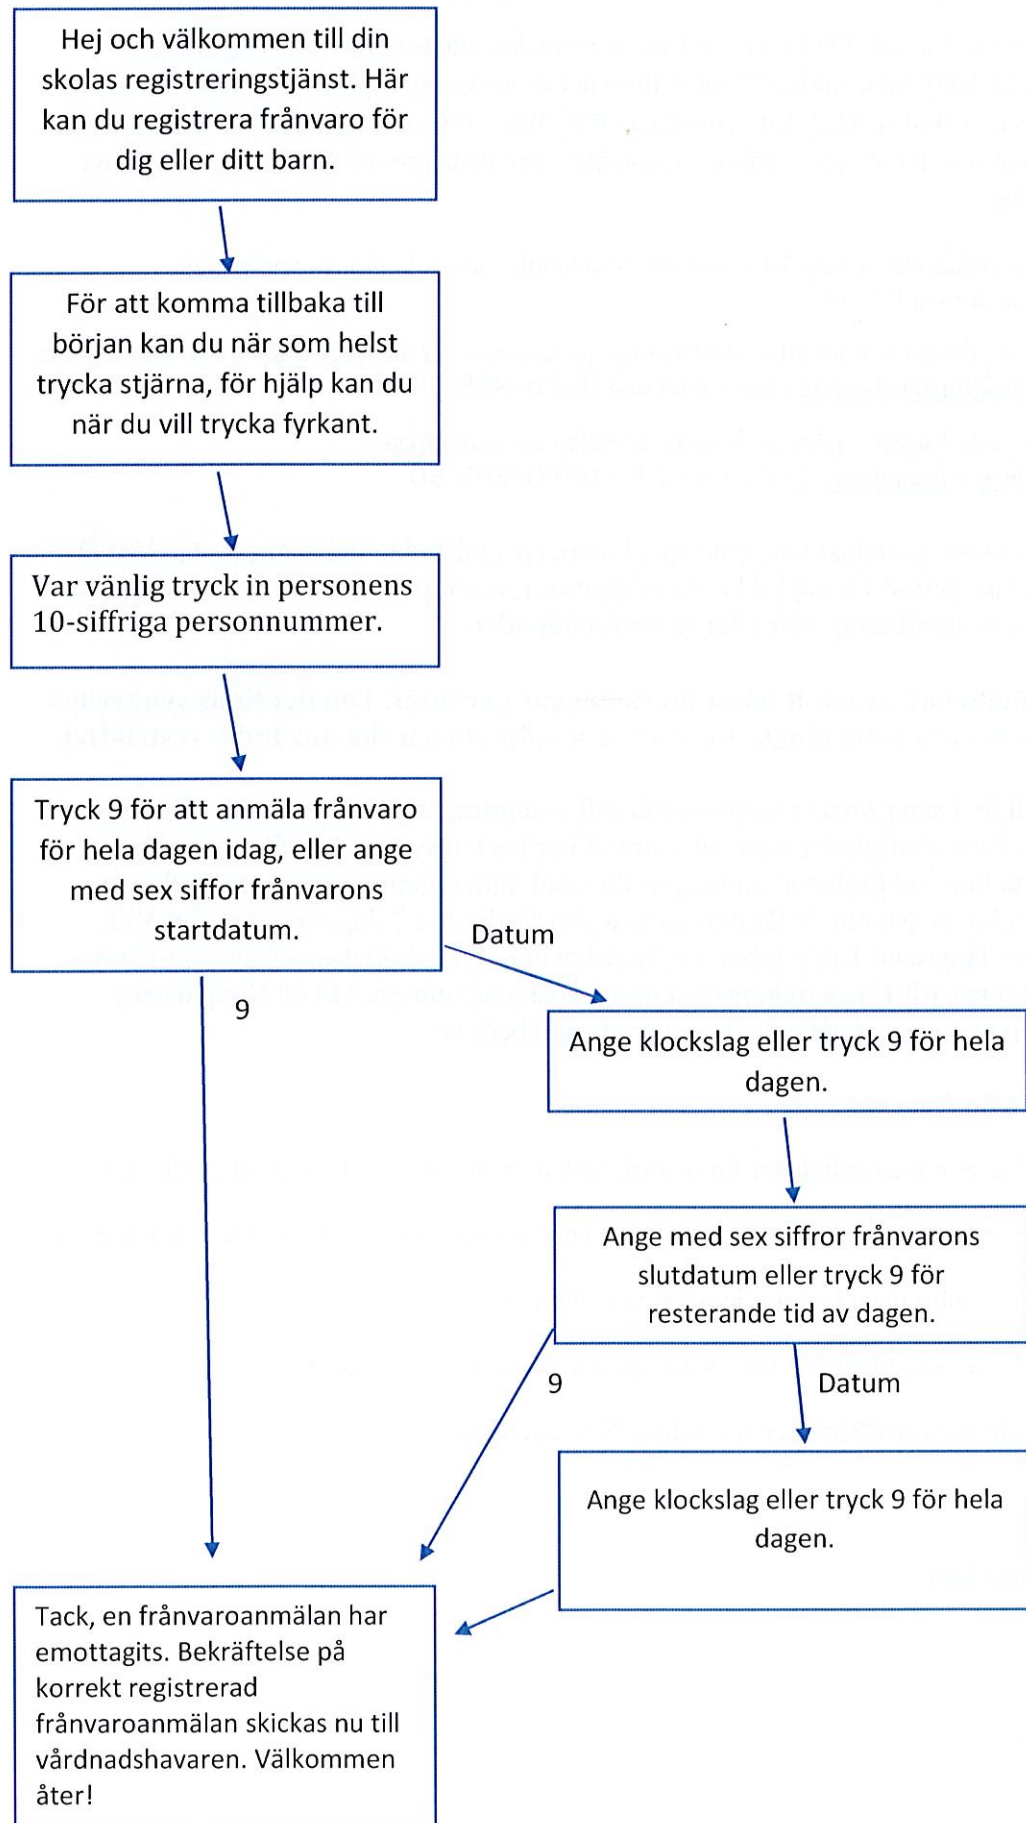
Hej och välkommen till din skolas registreringstjänst. Här kan du registrera frånvaro för dig eller ditt barn.

För att komma tillbaka till början kan du när som helst trycka stjärna, för hjälp kan du när du vill trycka fyrkant.

Var vänlig tryck in personens 10-siffriga personnummer.

Tryck 9 för att anmäla frånvaro för hela dagen idag, eller ange med sex siffor frånvarons startdatum.

Datum

9

Ange klockslag eller tryck 9 för hela dagen.

Ange med sex siffror frånvarons slutdatum eller tryck 9 för resterande tid av dagen.

9

Datum

Ange klockslag eller tryck 9 för hela dagen.

Tack, en frånvaroanmälan har emottagits. Bekräftelse på korrekt registrerad frånvaroanmälan skickas nu till vårdnadshavaren. Välkommen åter!